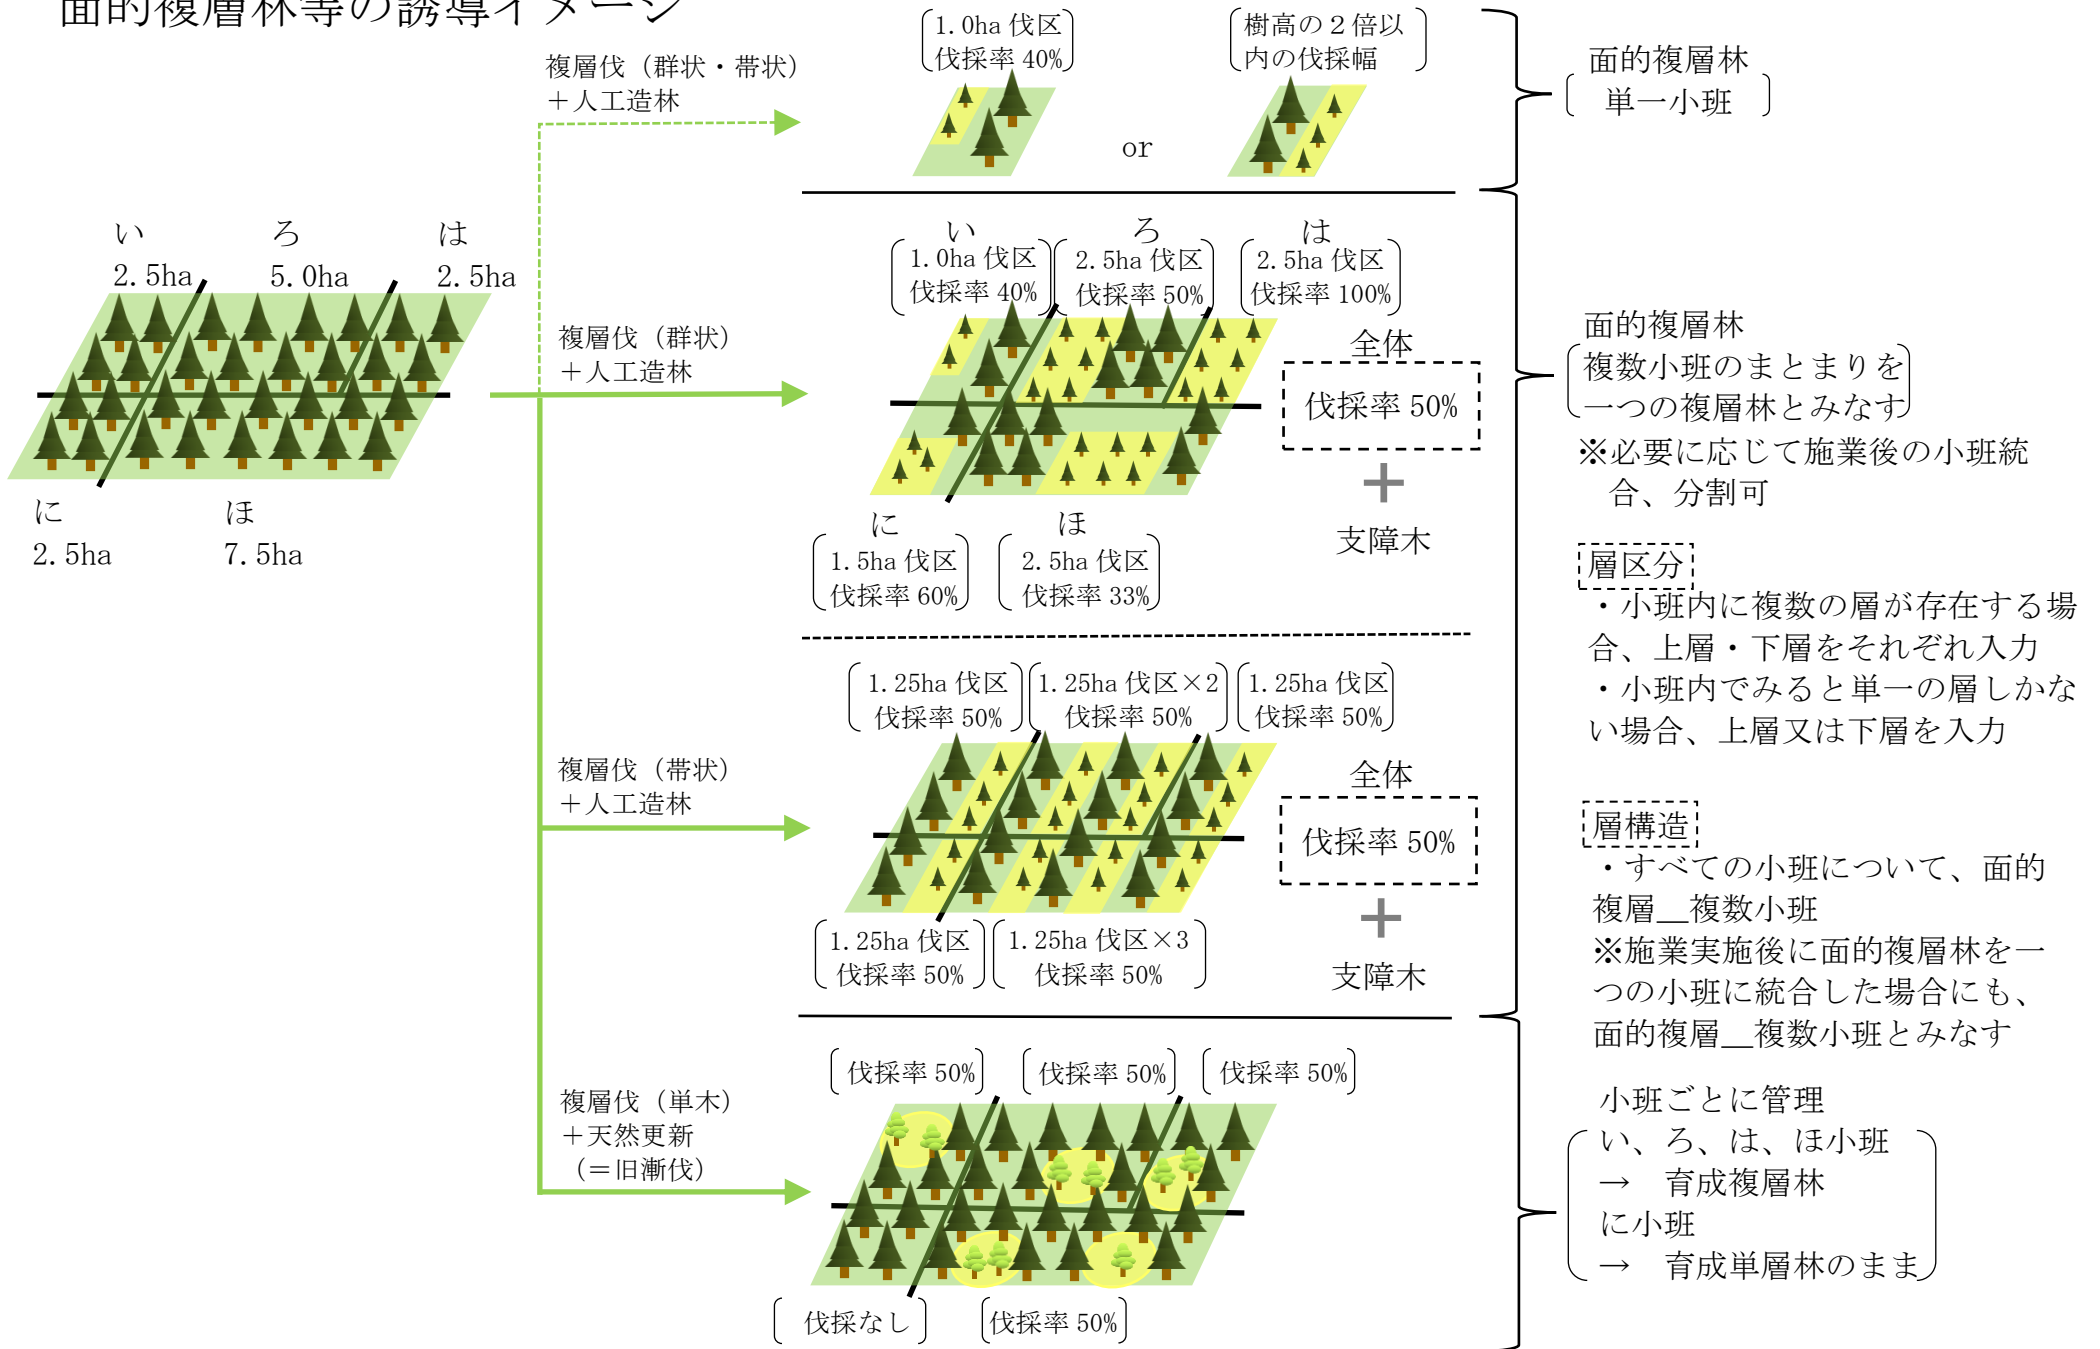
面的複層林等の誘導イメージ

い 2.5ha　ろ 5.0ha　は 2.5ha
に 2.5ha　ほ 7.5ha

複層伐（群状・帯状）
＋人工造林

1.0ha 伐区
伐採率 40%

or

樹高の２倍以内の伐採幅

面的複層林
単一小班

複層伐（群状）
＋人工造林

い
1.0ha 伐区
伐採率 40%

ろ
2.5ha 伐区
伐採率 50%

は
2.5ha 伐区
伐採率 100%

全体
伐採率 50%
＋
支障木

に
1.5ha 伐区
伐採率 60%

ほ
2.5ha 伐区
伐採率 33%

面的複層林
複数小班のまとまりを一つの複層林とみなす
※必要に応じて施業後の小班統合、分割可

層区分
・小班内に複数の層が存在する場合、上層・下層をそれぞれ入力
・小班内でみると単一の層しかない場合、上層又は下層を入力

複層伐（帯状）
＋人工造林

1.25ha 伐区
伐採率 50%

1.25ha 伐区×2
伐採率 50%

1.25ha 伐区
伐採率 50%

全体
伐採率 50%
＋
支障木

1.25ha 伐区
伐採率 50%

1.25ha 伐区×3
伐採率 50%

層構造
・すべての小班について、面的複層＿複数小班
※施業実施後に面的複層林を一つの小班に統合した場合にも、面的複層＿複数小班とみなす

複層伐（単木）
＋天然更新
（＝旧漸伐）

伐採率 50%
伐採率 50%
伐採率 50%
伐採なし
伐採率 50%

小班ごとに管理
い、ろ、は、ほ小班
→　育成複層林
に小班
→　育成単層林のまま